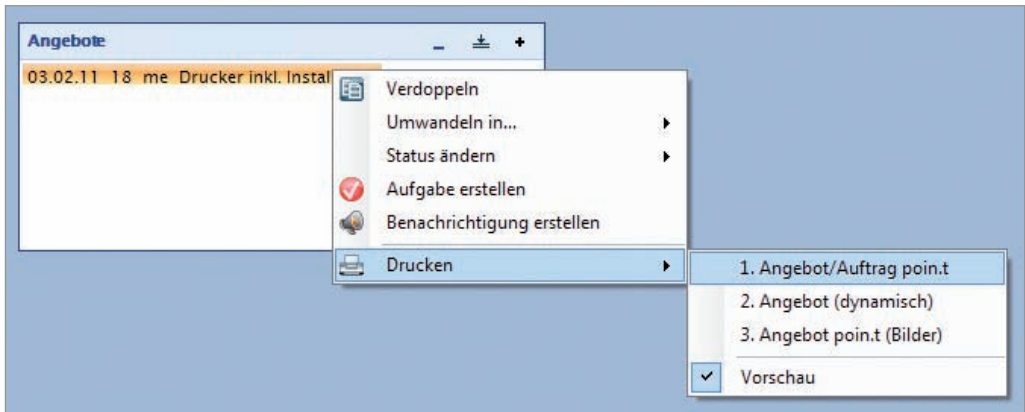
Angebote

03.02.11 18 me Drucker inkl. Instal

Verdoppeln
Umwandeln in...
Status ändern
Aufgabe erstellen
Benachrichtigung erstellen
Drucken

1. Angebot/Auftrag poin.t
2. Angebot (dynamisch)
3. Angebot poin.t (Bilder)
Vorschau